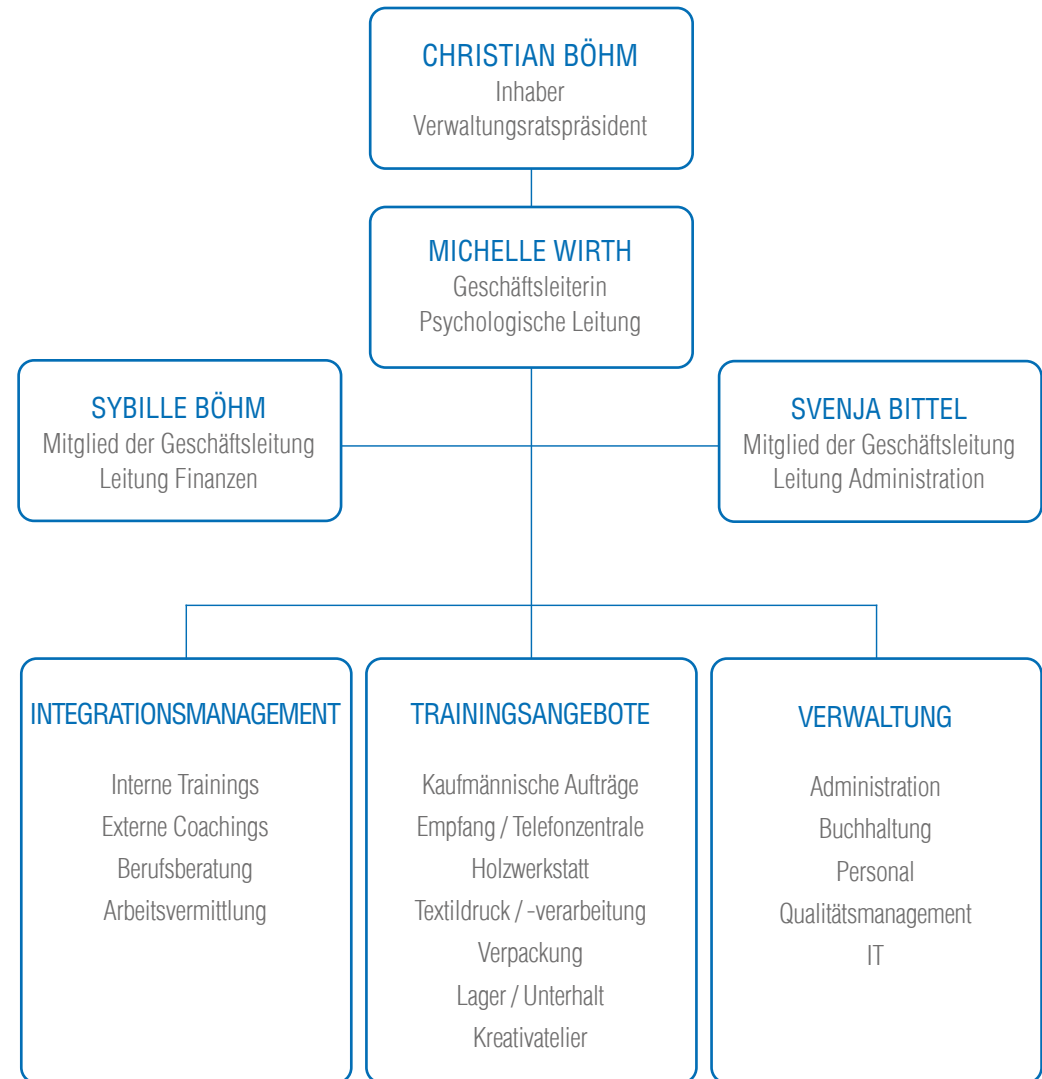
CHRISTIAN BÖHM
Inhaber
Verwaltungsratspräsident

MICHELLE WIRTH
Geschäftsleiterin
Psychologische Leitung

SYBILLE BÖHM
Mitglied der Geschäftsleitung
Leitung Finanzen

SVENJA BITTEL
Mitglied der Geschäftsleitung
Leitung Administration

INTEGRATIONSMANAGEMENT

Interne Trainings
Externe Coachings
Berufsberatung
Arbeitsvermittlung

TRAININGSANGEBOTE

Kaufmännische Aufträge
Empfang / Telefonzentrale
Holzwerkstatt
Textildruck / -verarbeitung
Verpackung
Lager / Unterhalt
Kreativatelier

VERWALTUNG

Administration
Buchhaltung
Personal
Qualitätsmanagement
IT